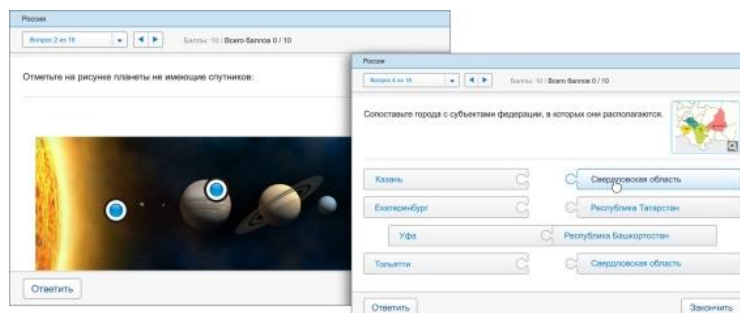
Россия

Вопрос 2 из 10

Баллы: 10 / Всего баллов 0 / 10

Отметьте на рисунке планеты не имеющие спутников:

Ответить

Россия

Вопрос 4 из 10

Баллы: 10 / Всего баллов 0 / 10

Сопоставьте города с субъектами федерации, в которых они располагаются.

Казань

Свердловская область

Екатеринбург

Республика Татарстан

Уфа

Республика Башкортостан

Тольятти

Свердловская область

Ответить

Закончить